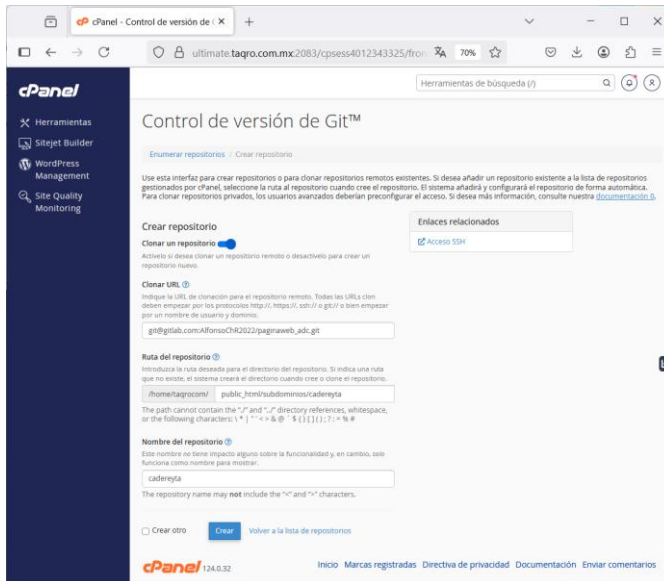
cPanel - Control de versión de ( ×
+
ultimate.taqro.com.mx:2083/cpsess4012343325/fro
70%

cPanel
Herramientas de búsqueda (/)

Herramientas
Sitejet Builder
WordPress Management
Site Quality Monitoring

Control de versión de Git™

Enumerar repositorios / Crear repositorio

Use esta interfaz para crear repositorios o para clonar repositorios remotos existentes. Si desea añadir un repositorio existente a la lista de repositorios gestionados por cPanel, seleccione la ruta al repositorio cuando cree el repositorio. El sistema añadirá y configurará el repositorio de forma automática. Para clonar repositorios privados, los usuarios avanzados deberían preconfigurar el acceso. Si desea más información, consulte nuestra documentación.

Crear repositorio

Clonar un repositorio
Actívelo si desea clonar un repositorio remoto o desactívelo para crear un repositorio nuevo.

Clonar URL
Indique la URL de clonación para el repositorio remoto. Todas las URLs clon deben empezar por los protocolos http://, https://, ssh:// o git:// o bien empezar por un nombre de usuario y dominio.
git@gitlab.com:AlfonsoChR2022/paginaweb_adc.git

Ruta del repositorio
Introduzca la ruta deseada para el directorio del repositorio. Si indica una ruta que no existe, el sistema creará el directorio cuando cree o clone el repositorio.
/home/taqrocom/ public_html/subdominios/cadereyta
The path cannot contain the "./" and "../" directory references, whitespace, or the following characters: \ * | " ' < > & @ ` $ { } [ ] ( ) ; ? : = % #

Nombre del repositorio
Este nombre no tiene impacto alguno sobre la funcionalidad y, en cambio, solo funciona como nombre para mostrar.
cadereyta
The repository name may not include the "<" and ">" characters.

Crear otro
Crear
Volver a la lista de repositorios

Enlaces relacionados
Acceso SSH

cPanel 124.0.32
Inicio Marcas registradas Directiva de privacidad Documentación Enviar comentarios